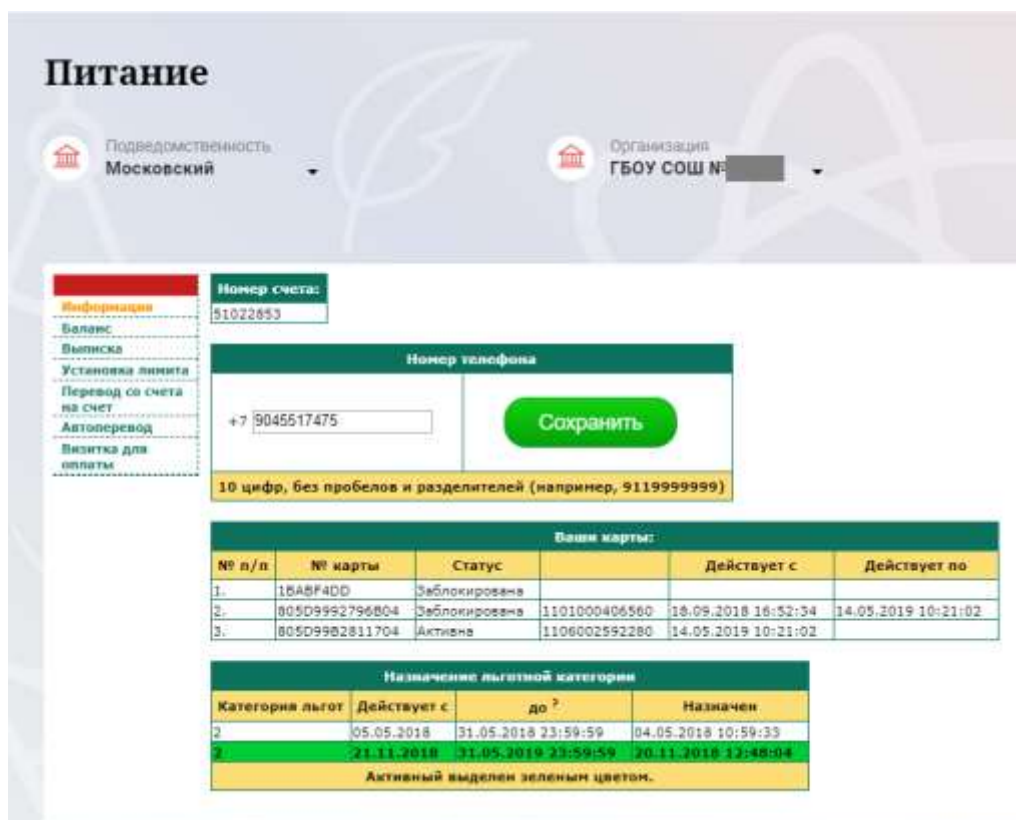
Питание

Подведомственность
Московский

Организация
ГБОУ СОШ №

Информация
Баланс
Выписка
Установка лимита
Перевод со счета на счет
Автоперевод
Визитка для оплаты

Номер счета:
51022853

Номер телефона
+7 9045517475
Сохранить
10 цифр, без пробелов и разделителей (например, 9119999999)

Ваши карты:

| № п/п | № карты | Статус | | Действует с | Действует по |
|---|---|---|---|---|---|
| 1. | 1BABF4DD | Заблокирована | | | |
| 2. | 805D9992796804 | Заблокирована | 1101000406560 | 18.09.2018 16:52:34 | 14.05.2019 10:21:02 |
| 3. | 805D9982811704 | Активна | 1106002592280 | 14.05.2019 10:21:02 | |

Назначение льготной категории

| Категория льгот | Действует с | до ? | Назначен |
|---|---|---|---|
| 2 | 05.05.2018 | 31.05.2018 23:59:59 | 04.05.2018 10:59:33 |
| 2 | 21.11.2018 | 31.05.2019 23:59:59 | 20.11.2018 12:48:04 |

Активный выделен зеленым цветом.